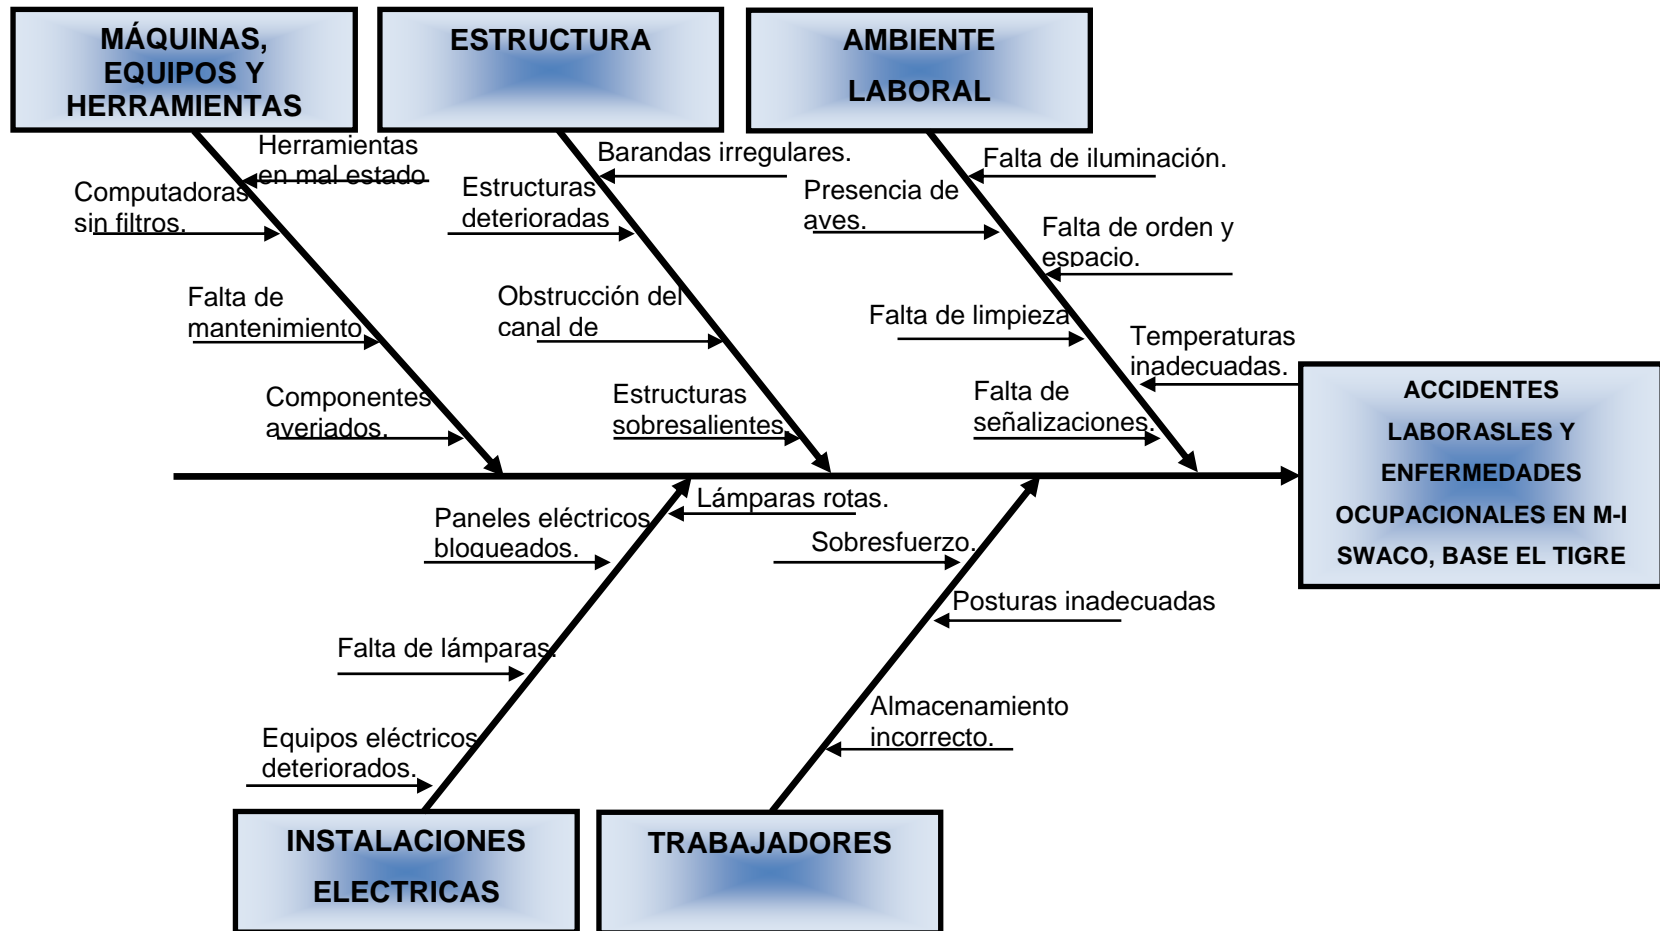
MÁQUINAS, EQUIPOS Y HERRAMIENTAS

ESTRUCTURA

AMBIENTE LABORAL

Herramientas en mal estado

Computadoras sin filtros.

Falta de mantenimiento

Componentes averiados.

Barandas irregulares.

Estructuras deterioradas

Obstrucción del canal de

Estructuras sobresalientes

Falta de iluminación.

Presencia de aves.

Falta de orden y espacio.

Falta de limpieza

Temperaturas inadecuadas.

Falta de señalizaciones.

ACCIDENTES LABORASLES Y ENFERMEDADES OCUPACIONALES EN M-I SWACO, BASE EL TIGRE

Paneles eléctricos bloqueados.

Lámparas rotas.

Falta de lámparas.

Equipos eléctricos deteriorados.

Sobresfuerzo.

Posturas inadecuadas

Almacenamiento incorrecto.

INSTALACIONES ELECTRICAS

TRABAJADORES